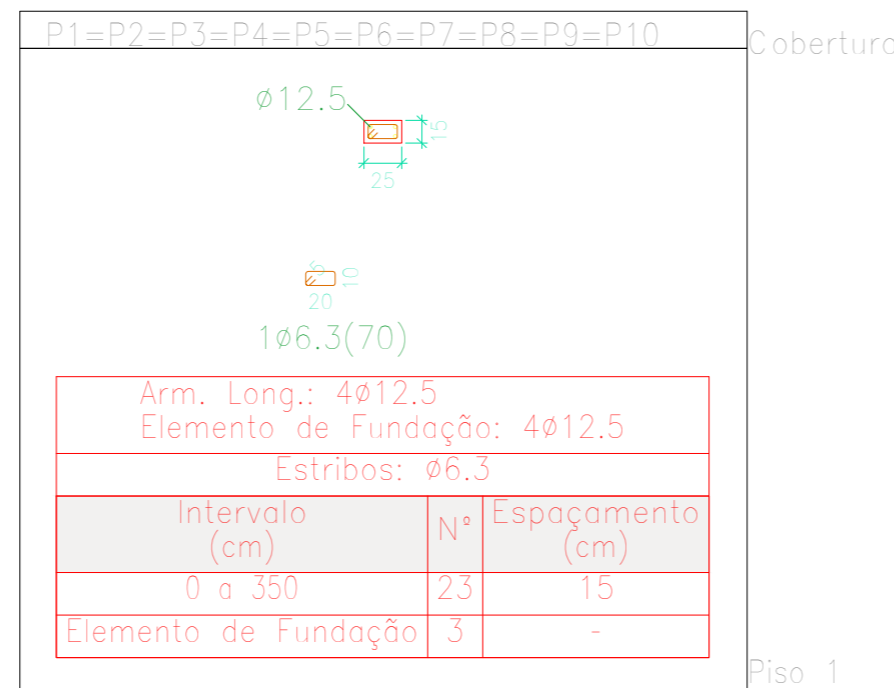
P1=P2=P3=P4=P5=P6=P7=P8=P9=P10

Cobertura

ø12.5

15

25

5

10

20

1ø6.3(70)

Arm. Long.: 4ø12.5
Elemento de Fundação: 4ø12.5

Estribos: ø6.3

| Intervalo (cm) | N° | Espaçamento (cm) |
|---|---|---|
| 0 a 350 | 23 | 15 |
| Elemento de Fundação | 3 | - |

Piso 1